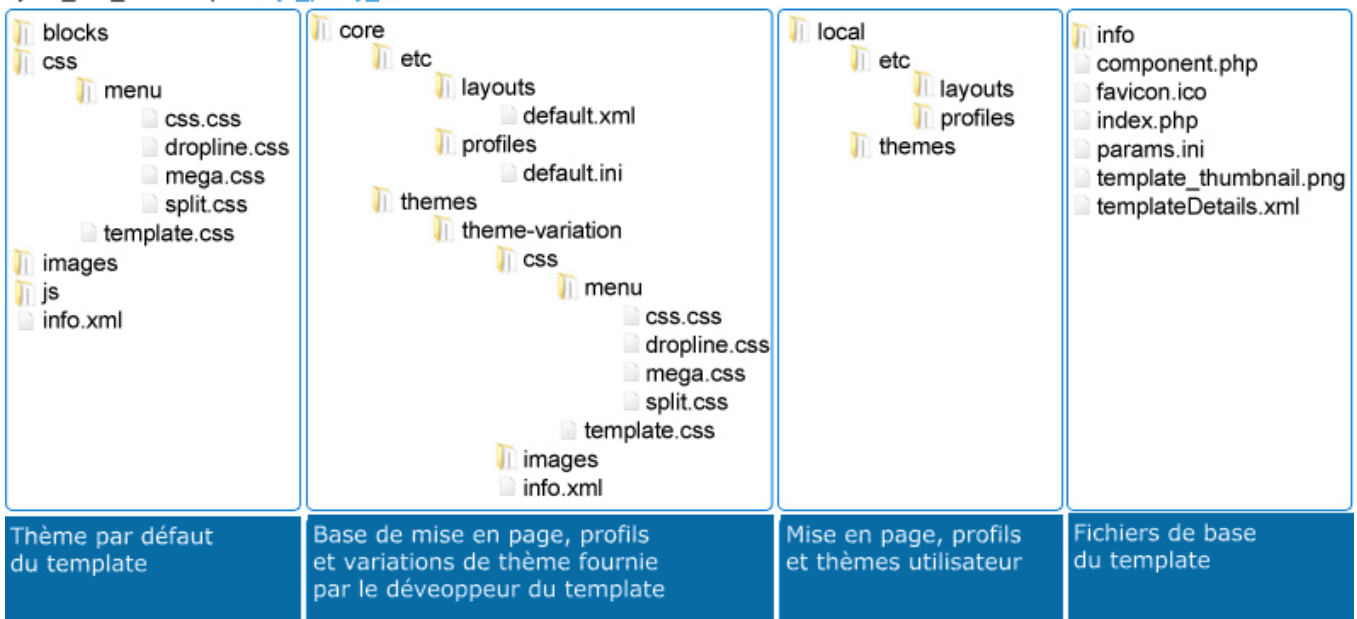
blocks
css
menu
css.css
dropline.css
mega.css
split.css
template.css
images
js
info.xml

Thème par défaut du template

core
etc
layouts
default.xml
profiles
default.ini
themes
theme-variation
css
menu
css.css
dropline.css
mega.css
split.css
template.css
images
info.xml

Base de mise en page, profils et variations de thème fournie par le déveoppeur du template

local
etc
layouts
profiles
themes

Mise en page, profils et thèmes utilisateur

info
component.php
favicon.ico
index.php
params.ini
template_thumbnail.png
templateDetails.xml

Fichiers de base du template